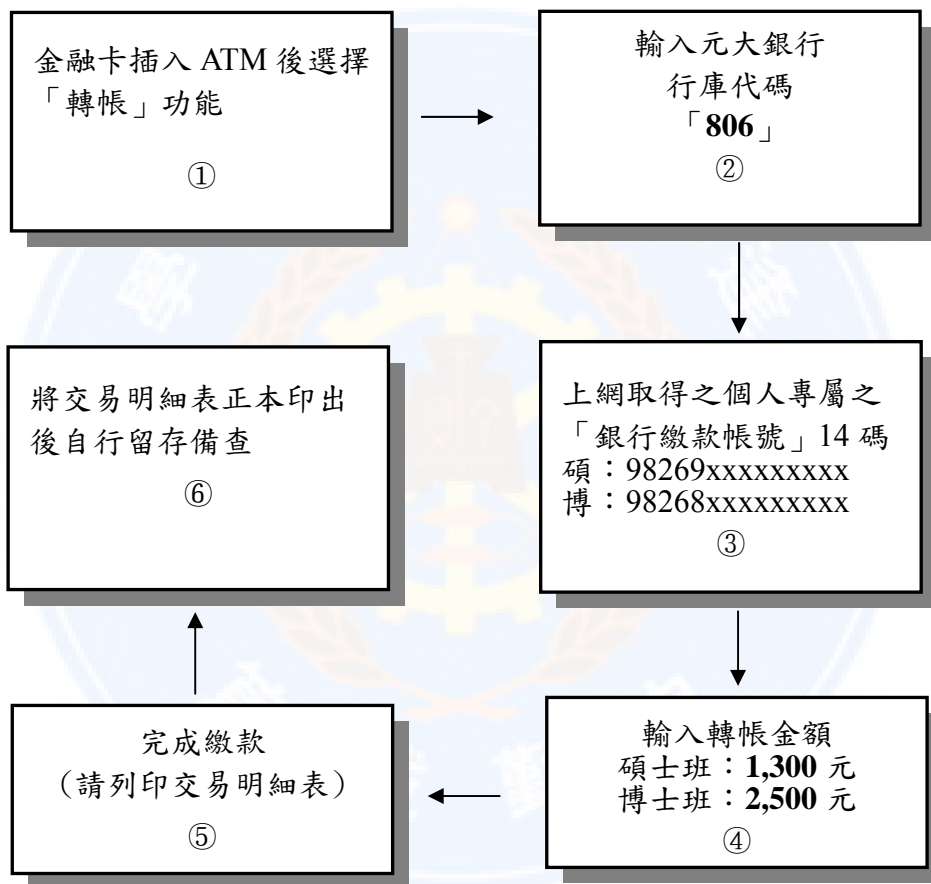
金融卡插入 ATM 後選擇「轉帳」功能

①

輸入元大銀行
行庫代碼
「806」
②

上網取得之個人專屬之「銀行繳款帳號」14 碼
碩：98269xxxxxxxxx
博：98268xxxxxxxxx
③

輸入轉帳金額
碩士班：1,300 元
博士班：2,500 元
④

完成繳款
（請列印交易明細表）
⑤

將交易明細表正本印出後自行留存備查
⑥